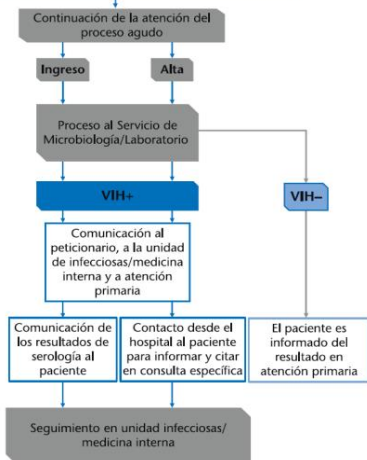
Continuación de la atención del proceso agudo

Ingreso

Alta

Proceso al Servicio de Microbiología/Laboratorio

VIH+

VIH–

Comunicación al peticionario, a la unidad de infecciosas/medicina interna y a atención primaria

Comunicación de los resultados de serología al paciente

Contacto desde el hospital al paciente para informar y citar en consulta específica

El paciente es informado del resultado en atención primaria

Seguimiento en unidad infecciosas/ medicina interna